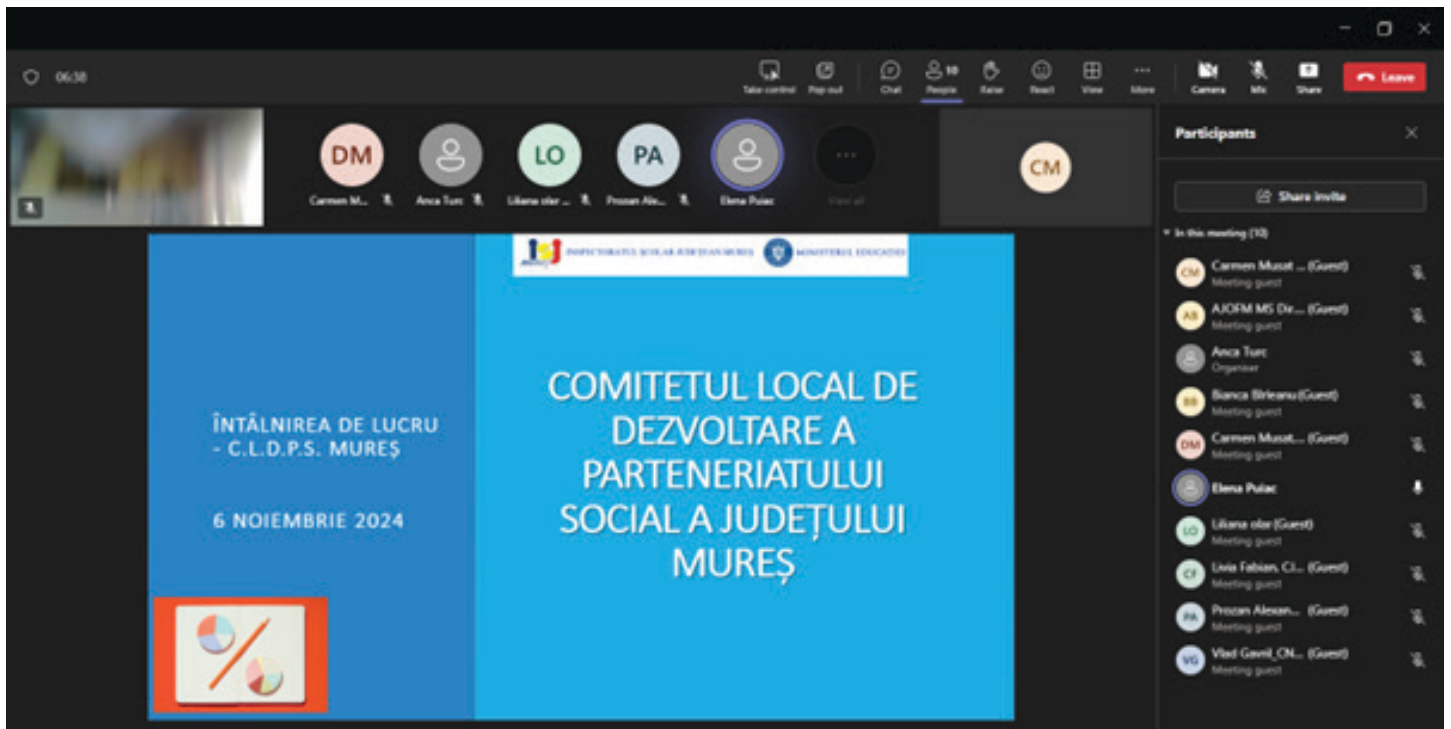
06:38

Take control Pop out Chat 10 People Raise React View More Camera Mic Share Leave

DM Carmen M... Anca Turc LO Liliana olar ... PA Prozan Ale... Elena Pulac View all

CM

Participants

Share invite

In this meeting (10)

CM Carmen Musat ... (Guest) Meeting guest
AB AJOFM MS Dir... (Guest) Meeting guest
Anca Turc Organiser
BB Bianca Birleanu (Guest) Meeting guest
DM Carmen Musat... (Guest) Meeting guest
Elena Pulac
LO Liliana olar (Guest) Meeting guest
CF Livia Fabian, Cl... (Guest) Meeting guest
PA Prozan Alexan... (Guest) Meeting guest
VG Vlad Gavril_CN... (Guest) Meeting guest

INSPECTORATUL ȘCOLAR JUDEȚEAN MUREȘ MINISTERUL EDUCAȚIEI

ÎNTÂLNIREA DE LUCRU - C.L.D.P.S. MUREȘ

6 NOIEMBRIE 2024

COMITETUL LOCAL DE DEZVOLTARE A PARTENERIATULUI SOCIAL A JUDEȚULUI MUREȘ